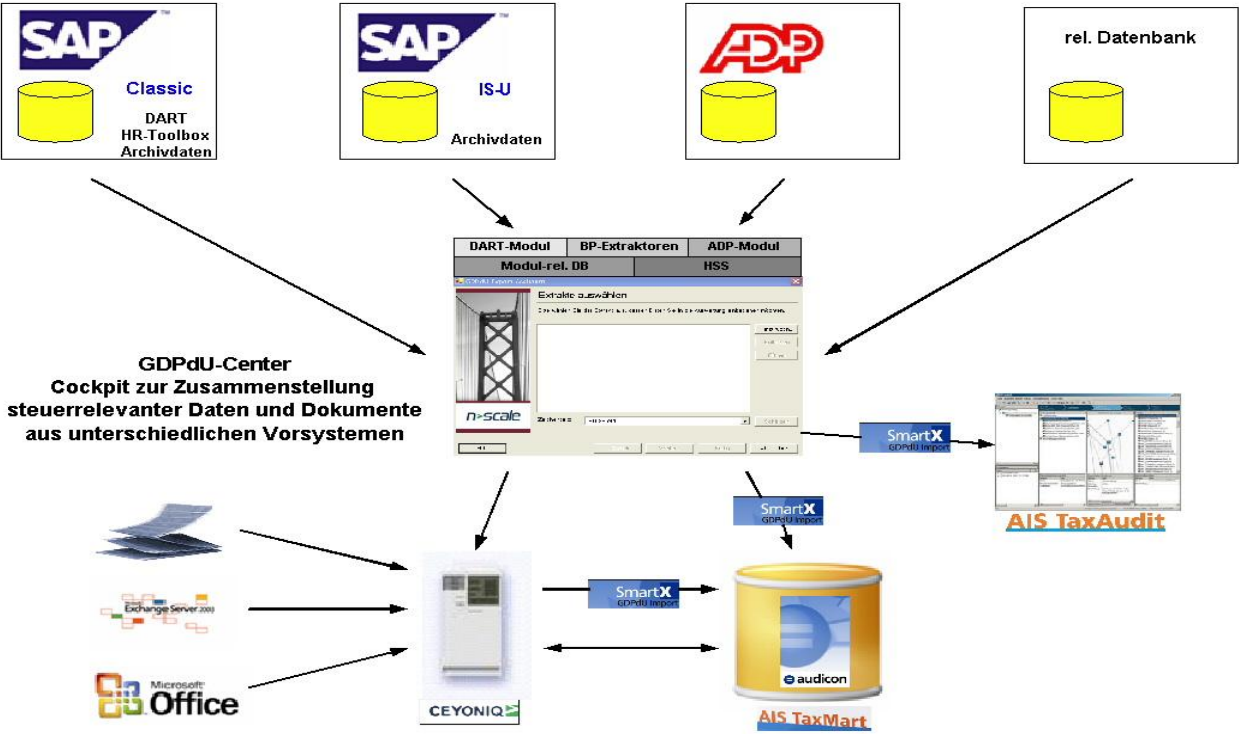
SAP™
Classic
DART
HR-Toolbox
Archivdaten

SAP™
IS-U
Archivdaten

ADP

rel. Datenbank

| DART-Modul | BP-Extraktoren | ADP-Modul |
|---|---|---|
| Modul-rel. DB | HSS | |

GDPdU Exports erstellen

Extrakte auswählen

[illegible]

n>scale

Zeitraum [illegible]

GDPdU-Center
Cockpit zur Zusammenstellung steuerrelevanter Daten und Dokumente aus unterschiedlichen Vorsystemen

SmartX
GDPdU Import

AIS TaxAudit

SmartX
GDPdU Import

Exchange Server 2003

SmartX
GDPdU Import

Microsoft Office

CEYONIQ

audicon

AIS TaxMart